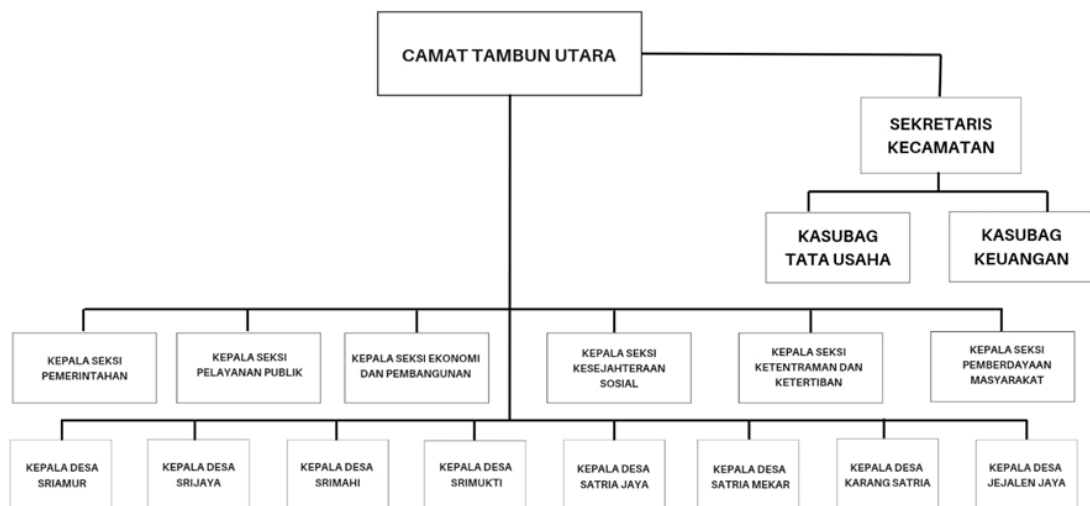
CAMAT TAMBUN UTARA

SEKRETARIS KECAMATAN

KASUBAG TATA USAHA

KASUBAG KEUANGAN

KEPALA SEKSI PEMERINTAHAN

KEPALA SEKSI PELAYANAN PUBLIK

KEPALA SEKSI EKONOMI DAN PEMBANGUNAN

KEPALA SEKSI KESEJAHTERAAN SOSIAL

KEPALA SEKSI KETENTRAMAN DAN KETERTIBAN

KEPALA SEKSI PEMBERDAYAAN MASYARAKAT

KEPALA DESA SRIAMUR

KEPALA DESA SRIJAYA

KEPALA DESA SRIMAHI

KEPALA DESA SRIMUKTI

KEPALA DESA SATRIA JAYA

KEPALA DESA SATRIA MEKAR

KEPALA DESA KARANG SATRIA

KEPALA DESA JEJALEN JAYA